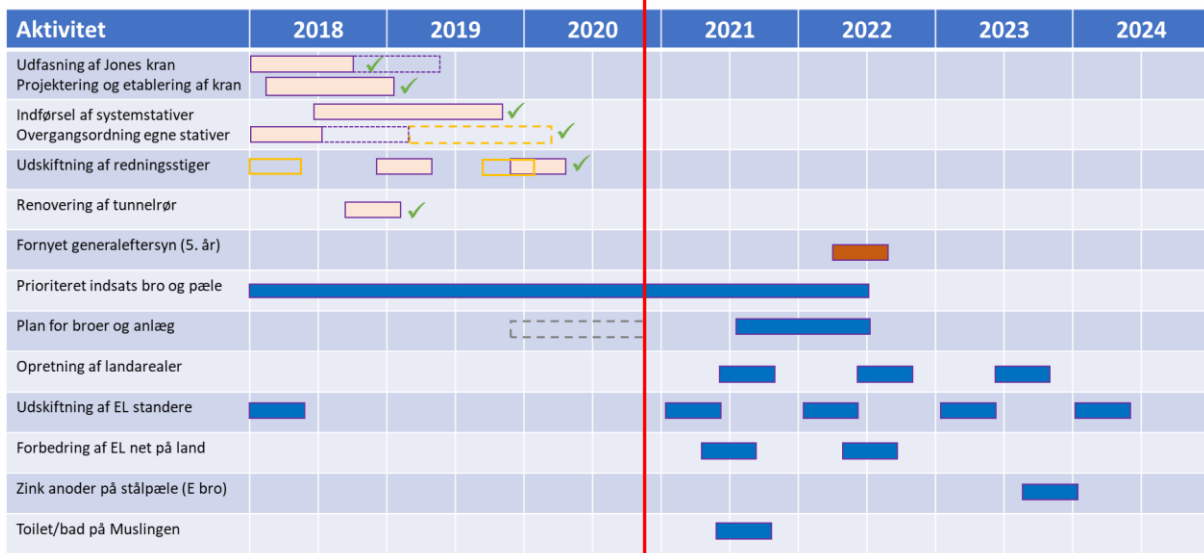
| Aktivitet | 2018 | 2019 | 2020 | 2021 | 2022 | 2023 | 2024 |
|---|---|---|---|---|---|---|---|
| Udfasning af Jones kran<br>Projektering og etablering af kran | | | | | | | |
| Indførsel af systemstativer<br>Overgangsordning egne stativer | | | | | | | |
| Udskiftning af redningsstiger | | | | | | | |
| Renovering af tunnelrør | | | | | | | |
| Fornyet generaleftersyn (5. år) | | | | | | | |
| Prioriteret indsats bro og pæle | | | | | | | |
| Plan for broer og anlæg | | | | | | | |
| Opretning af landarealer | | | | | | | |
| Udskiftning af EL standere | | | | | | | |
| Forbedring af EL net på land | | | | | | | |
| Zink anoder på stålpæle (E bro) | | | | | | | |
| Toilet/bad på Muslingen | | | | | | | |